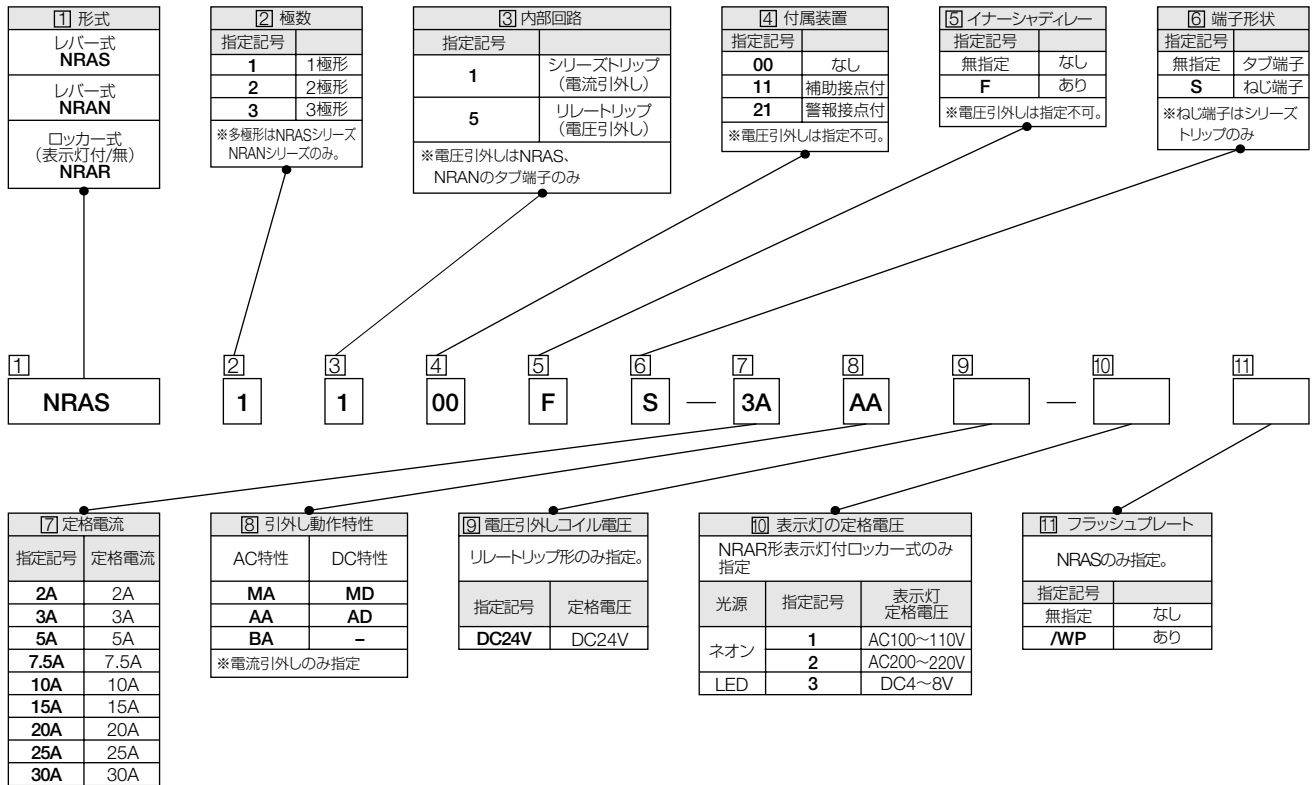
1 形式
レバー式
NRAS
レバー式
NRAN
ロッカー式
(表示灯付/無)
NRAR

2 極数

| 指定記号 | |
|---|---|
| 1 | 1極形 |
| 2 | 2極形 |
| 3 | 3極形 |

※多極形はNRASシリーズ NRANシリーズのみ。

3 内部回路

| 指定記号 | |
|---|---|
| 1 | シリーズトリップ (電流引外し) |
| 5 | リレートリップ (電圧引外し) |

※電圧引外しはNRAS、NRANのタブ端子のみ

4 付属装置

| 指定記号 | |
|---|---|
| 00 | なし |
| 11 | 補助接点付 |
| 21 | 警報接点付 |

※電圧引外しは指定不可。

5 イナーシャディレー

| 指定記号 | |
|---|---|
| 無指定 | なし |
| F | あり |

※電圧引外しは指定不可。

6 端子形状

| 指定記号 | |
|---|---|
| 無指定 | タブ端子 |
| S | ねじ端子 |

※ねじ端子はシリーズトリップのみ

1 NRAS 2 1 3 1 4 00 5 F 6 S — 7 3A 8 AA 9 — 10 11

7 定格電流

| 指定記号 | 定格電流 |
|---|---|
| 2A | 2A |
| 3A | 3A |
| 5A | 5A |
| 7.5A | 7.5A |
| 10A | 10A |
| 15A | 15A |
| 20A | 20A |
| 25A | 25A |
| 30A | 30A |

8 引外し動作特性

| AC特性 | DC特性 |
|---|---|
| MA | MD |
| AA | AD |
| BA | – |

※電流引外しのみ指定

9 電圧引外しコイル電圧
リレートリップ形のみ指定。

| 指定記号 | 定格電圧 |
|---|---|
| DC24V | DC24V |

10 表示灯の定格電圧
NRAR形表示灯付ロッカー式のみ指定

| 光源 | 指定記号 | 表示灯 定格電圧 |
|---|---|---|
| ネオン | 1 | AC100~110V |
| ネオン | 2 | AC200~220V |
| LED | 3 | DC4~8V |

11 フラッシュプレート
NRASのみ指定。

| 指定記号 | |
|---|---|
| 無指定 | なし |
| /WP | あり |